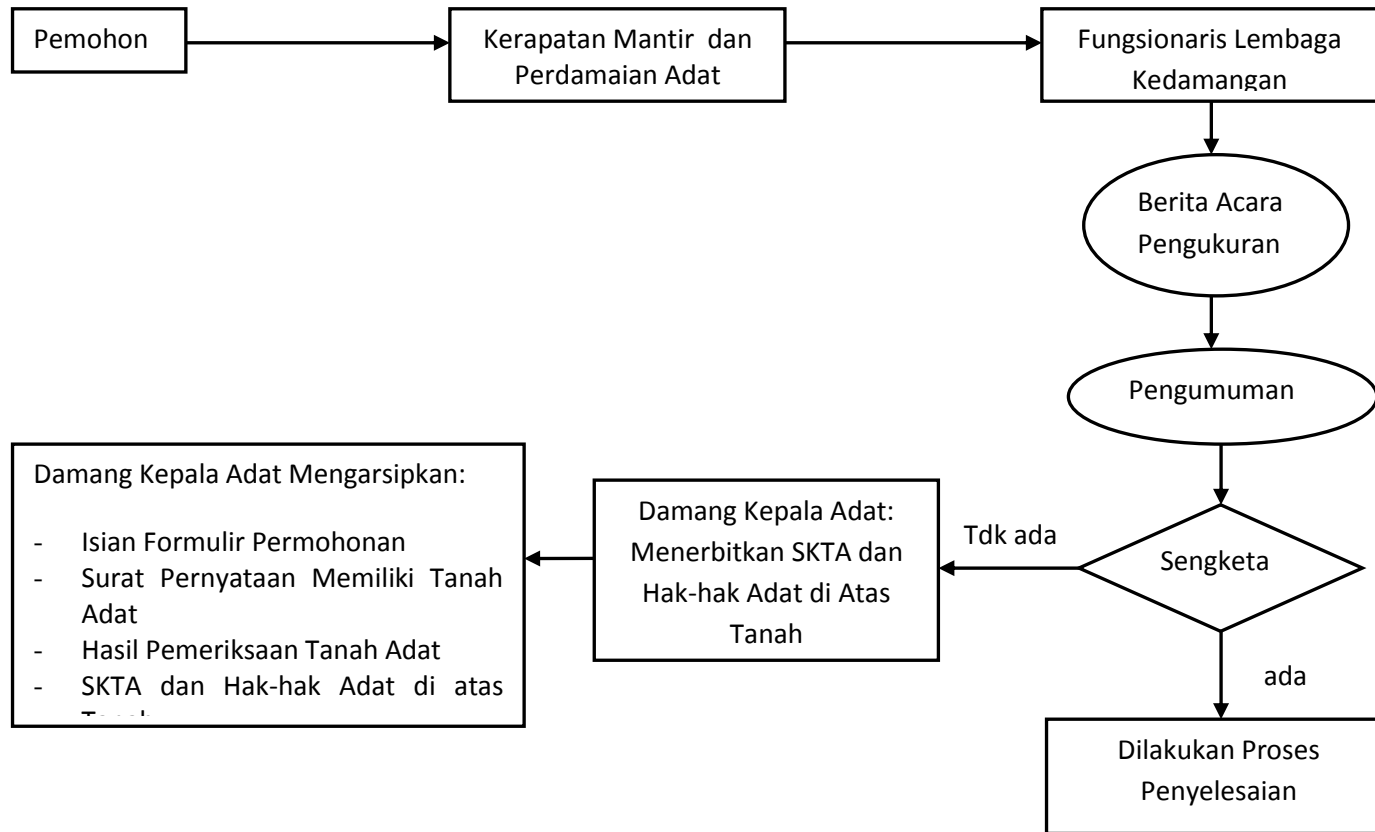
Pemohon

Kerapatan Mantir dan Perdamaian Adat

Fungsionaris Lembaga Kedamangan

Berita Acara Pengukuran

Pengumuman

Sengketa

Tdk ada

ada

Damang Kepala Adat: Menerbitkan SKTA dan Hak-hak Adat di Atas Tanah

Damang Kepala Adat Mengarsipkan:

- Isian Formulir Permohonan
- Surat Pernyataan Memiliki Tanah Adat
- Hasil Pemeriksaan Tanah Adat
- SKTA dan Hak-hak Adat di atas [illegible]

Dilakukan Proses Penyelesaian